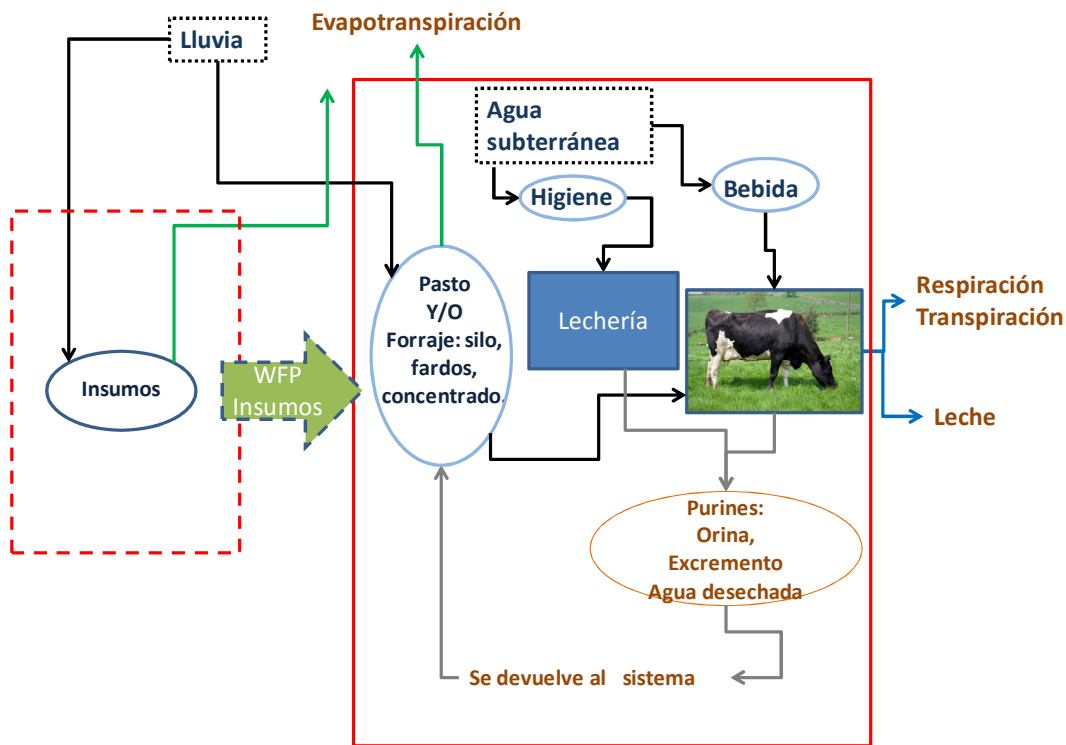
Lluvia

Evapotranspiración

Agua subterránea

Higiene

Bebida

Pasto Y/O Forraje: silo, fardos, concentrado.

Lechería

Respiración Transpiración

Leche

Insumos

WFP Insumos

Purines: Orina, Excremento Agua desechada

Se devuelve al sistema